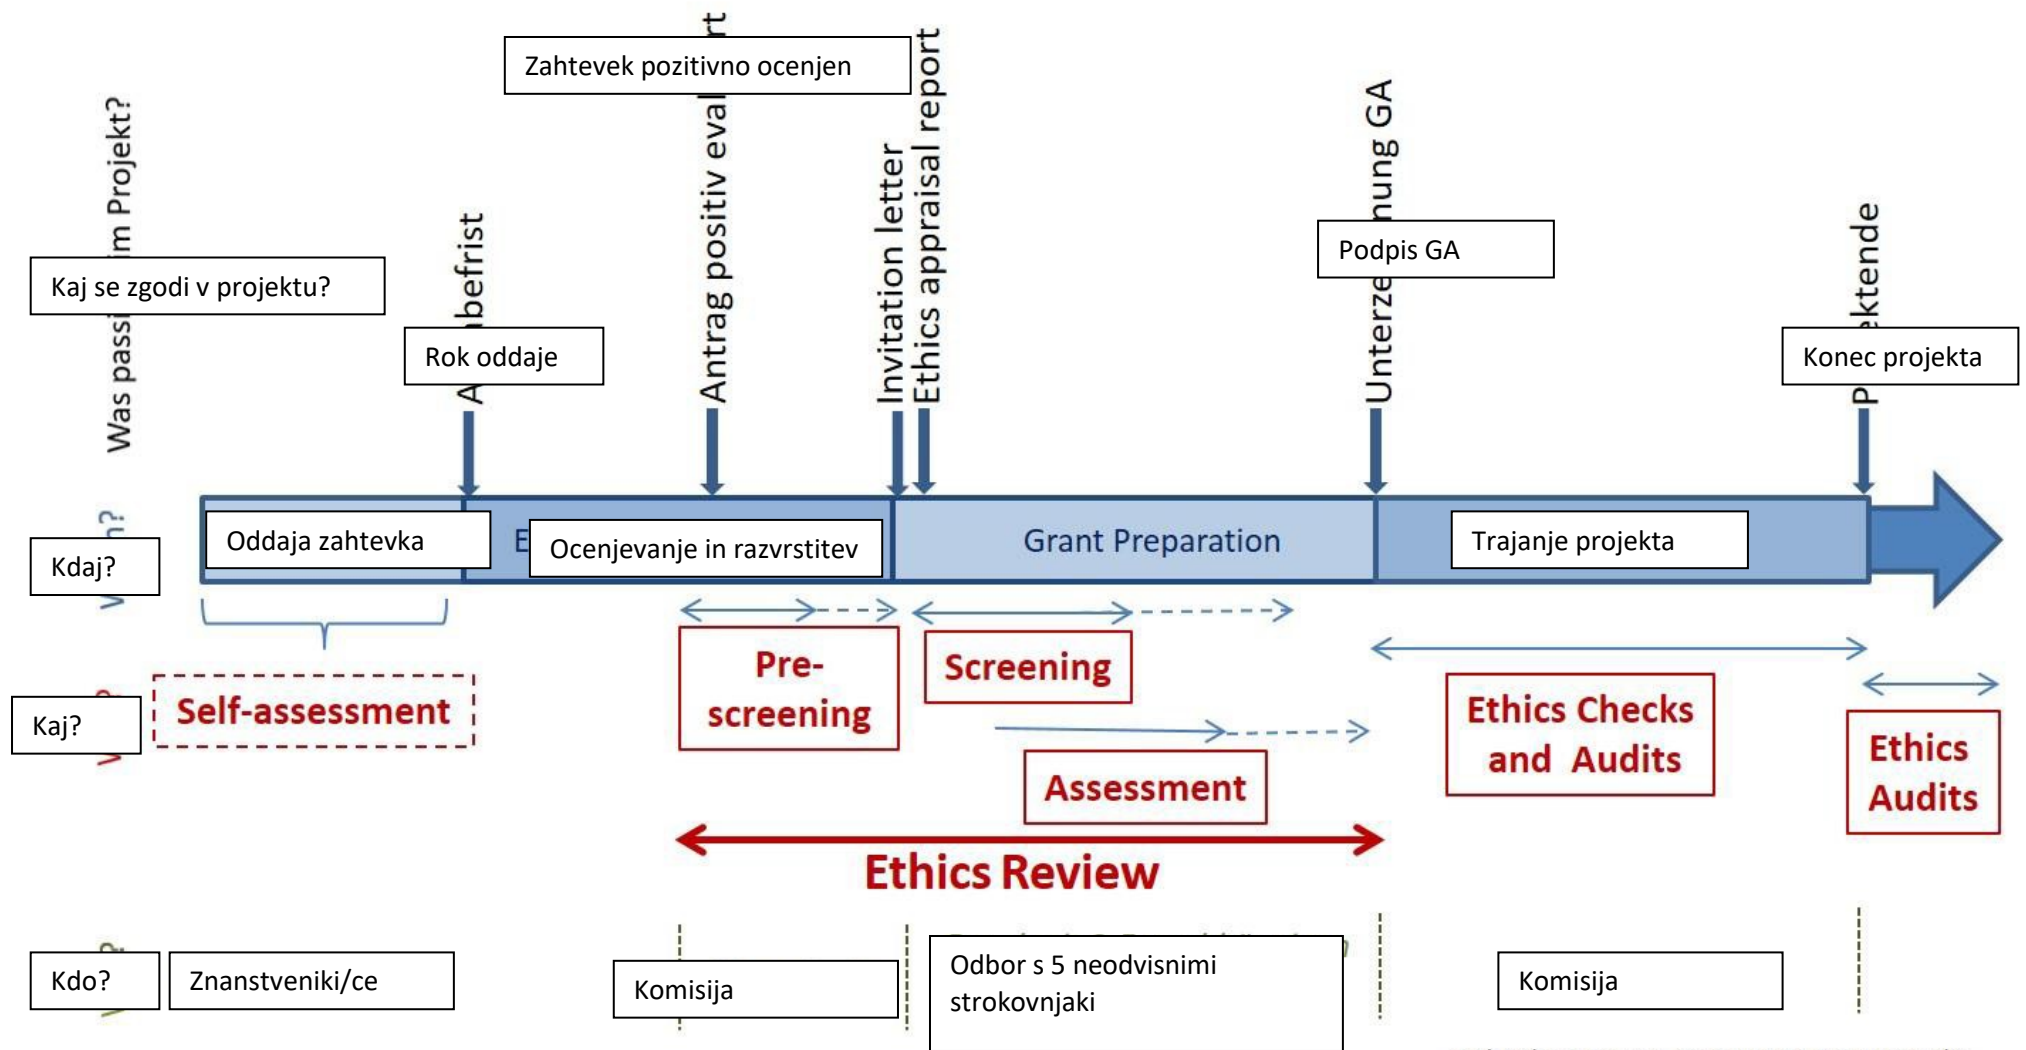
Was passi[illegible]m Projekt?

Kaj se zgodi v projektu?

A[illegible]befrist

Rok oddaje

Zahtevek pozitivno ocenjen

Antrag positiv eval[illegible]rt

Invitation letter

Ethics appraisal report

Unterze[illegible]nung GA

Podpis GA

P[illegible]ektende

Konec projekta

W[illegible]n?

Kdaj?

Oddaja zahtevka

E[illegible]

Ocenjevanje in razvrstitev

Grant Preparation

Trajanje projekta

W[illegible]?

Kaj?

Self-assessment

Pre-screening

Screening

Assessment

Ethics Checks and Audits

Ethics Audits

Ethics Review

W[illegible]?

Kdo?

Znanstveniki/ce

Komisija

Odbor s 5 neodvisnimi strokovnjaki

Komisija